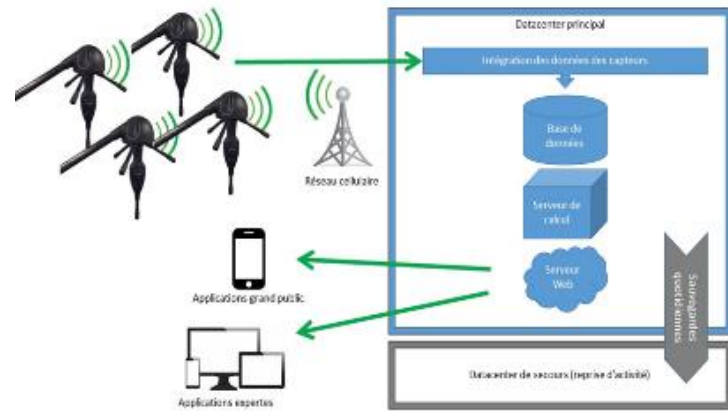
Datacenter principal

Intégration des données des capteurs

Base de données

Serveur de calcul

Serveur Web

Sauvegardes quotidiennes

Réseau cellulaire

Applications grand public

Applications expertes

Datacenter de secours (reprise d'activité)